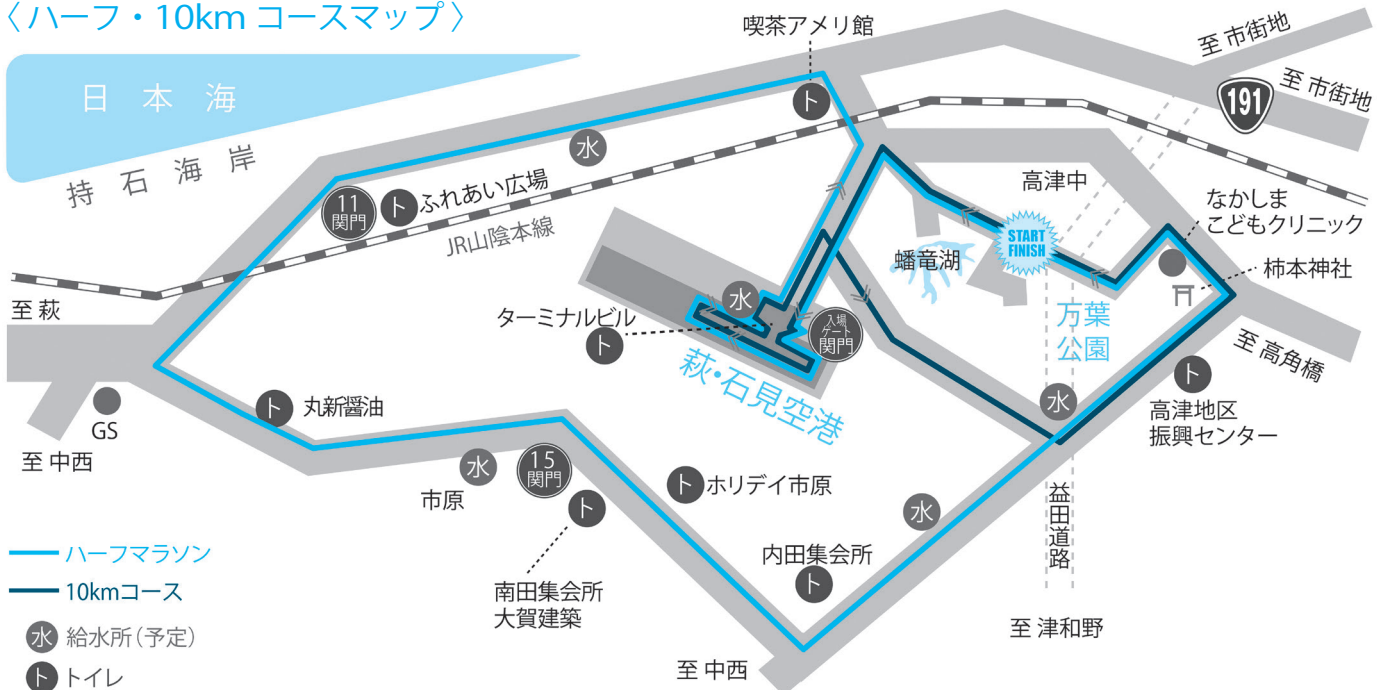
〈ハーフ・10km コースマップ〉

日 本 海

持 石 海 岸

喫茶アメリ館

ト

水

11 関門

ト ふれあい広場

JR山陰本線

至 萩

ターミナルビル

ト

水

入場ゲート関門

萩・石見空港

GS

至 中西

ト 丸新醤油

水

市原

15 関門

ト

南田集会所
大賀建築

ト ホリデイ市原

内田集会所

ト

水

至 中西

至 市街地

191

至 市街地

高津中

START FINISH

蟠竜湖

なかしま
こどもクリニック

柿本神社

万葉
公園

至 高角橋

ト

高津地区
振興センター

水

益田道路

至 津和野

ハーフマラソン

10kmコース

水 給水所（予定）

ト トイレ